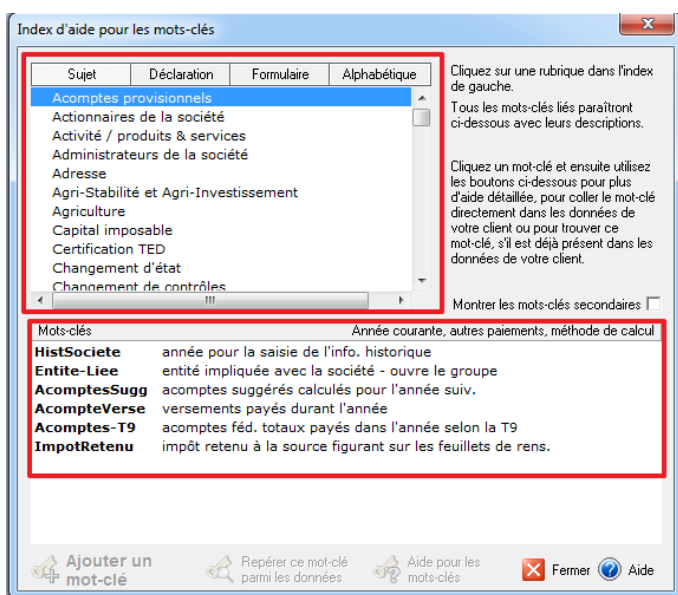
Index d'aide pour les mots-clés

| Sujet | Déclaration | Formulaire | Alphabétique |
|---|---|---|---|

Acomptes provisionnels
Actionnaires de la société
Activité / produits & services
Administrateurs de la société
Adresse
Agri-Stabilité and Agri-Investissement
Agriculture
Capital imposable
Certification TED
Changement d'état
Changement de contrôles

Cliquez sur une rubrique dans l'index de gauche.

Tous les mots-clés liés paraîtront ci-dessous avec leurs descriptions.

Cliquez un mot-clé et ensuite utilisez les boutons ci-dessous pour plus d'aide détaillée, pour coller le mot-clé directement dans les données de votre client ou pour trouver ce mot-clé, s'il est déjà présent dans les données de votre client.

Montrer les mots-clés secondaires

| Mots-clés | Année courante, autres paiements, méthode de calcul |
|---|---|
| HistSociete | année pour la saisie de l'info. historique |
| Entite-Liee | entité impliquée avec la société - ouvre le groupe |
| AcomptesSugg | acomptes suggérés calculés pour l'année suiv. |
| AcompteVerse | versements payés durant l'année |
| Acomptes-T9 | acomptes féd. totaux payés dans l'année selon la T9 |
| ImpotRetenu | impôt retenu à la source figurant sur les feuillets de rens. |

Ajouter un mot-clé
Repérer ce mot-clé parmi les données
Aide pour les mots-clés
Fermer
Aide